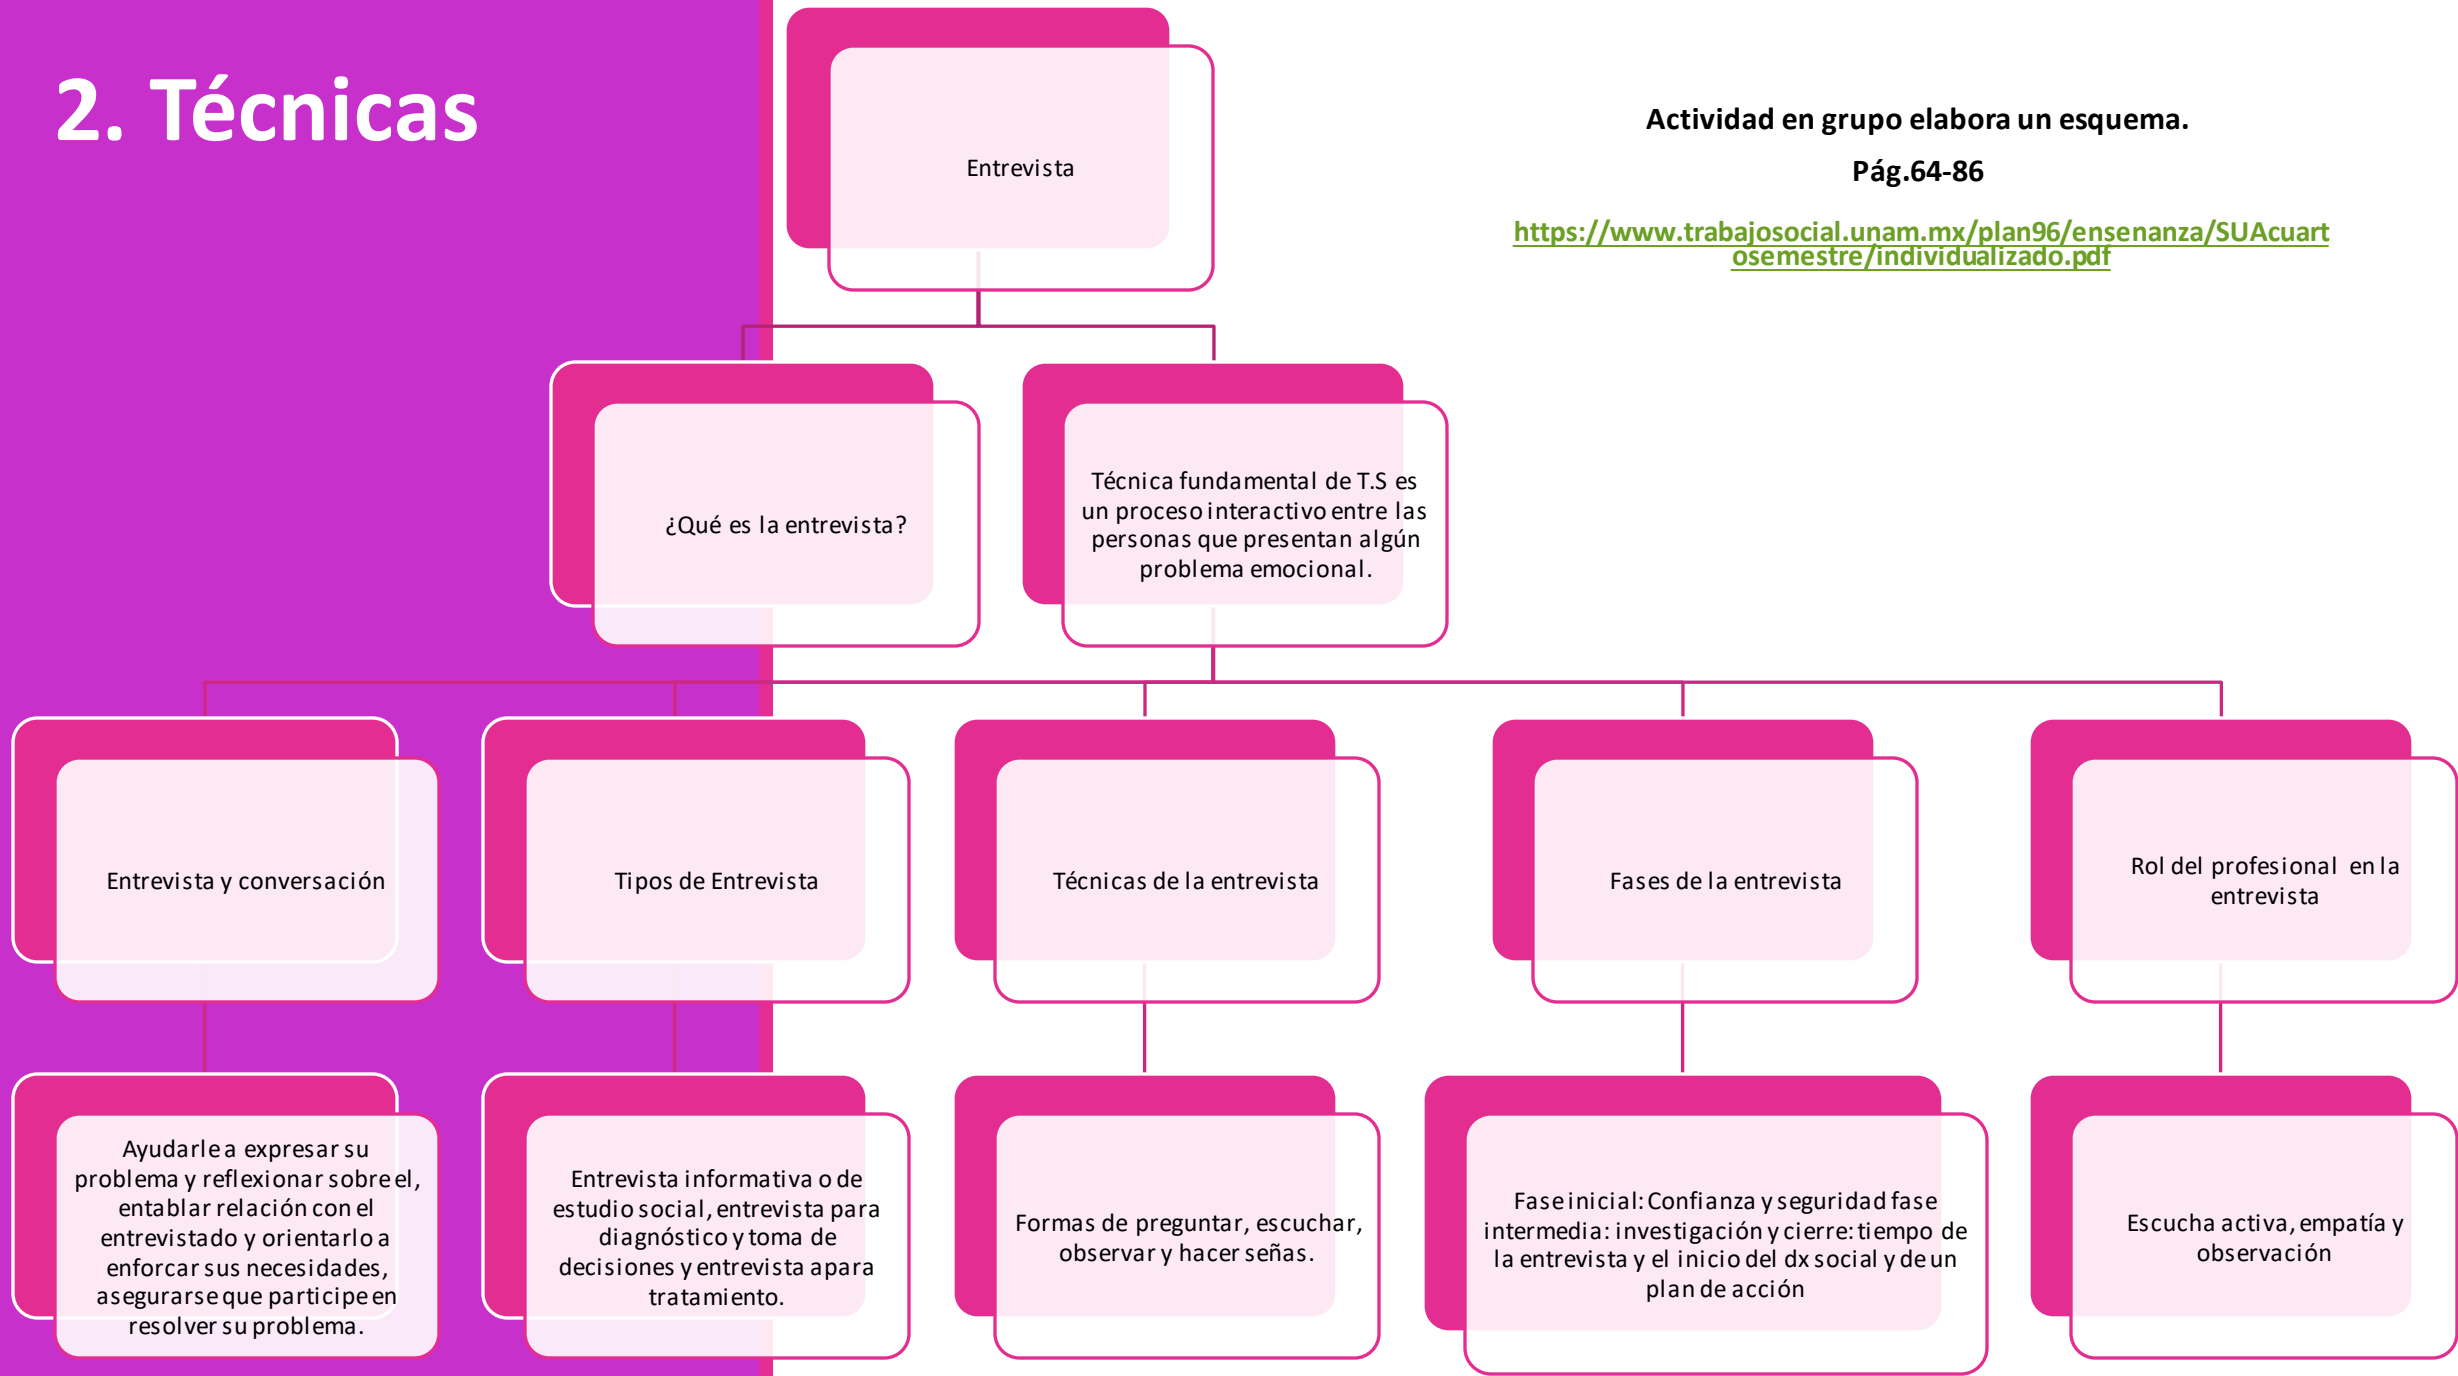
2. Técnicas

Actividad en grupo elabora un esquema.

Pág.64-86

https://www.trabajosocial.unam.mx/plan96/ensenanza/SUAcuartosemestre/individualizado.pdf

Entrevista

¿Qué es la entrevista?

Técnica fundamental de T.S es un proceso interactivo entre las personas que presentan algún problema emocional.

Entrevista y conversación

Ayudarle a expresar su problema y reflexionar sobre el, entablar relación con el entrevistado y orientarlo a enforcar sus necesidades, asegurarse que participe en resolver su problema.

Tipos de Entrevista

Entrevista informativa o de estudio social, entrevista para diagnóstico y toma de decisiones y entrevista apara tratamiento.

Técnicas de la entrevista

Formas de preguntar, escuchar, observar y hacer señas.

Fases de la entrevista

Fase inicial: Confianza y seguridad fase intermedia: investigación y cierre: tiempo de la entrevista y el inicio del dx social y de un plan de acción

Rol del profesional en la entrevista

Escucha activa, empatía y observación